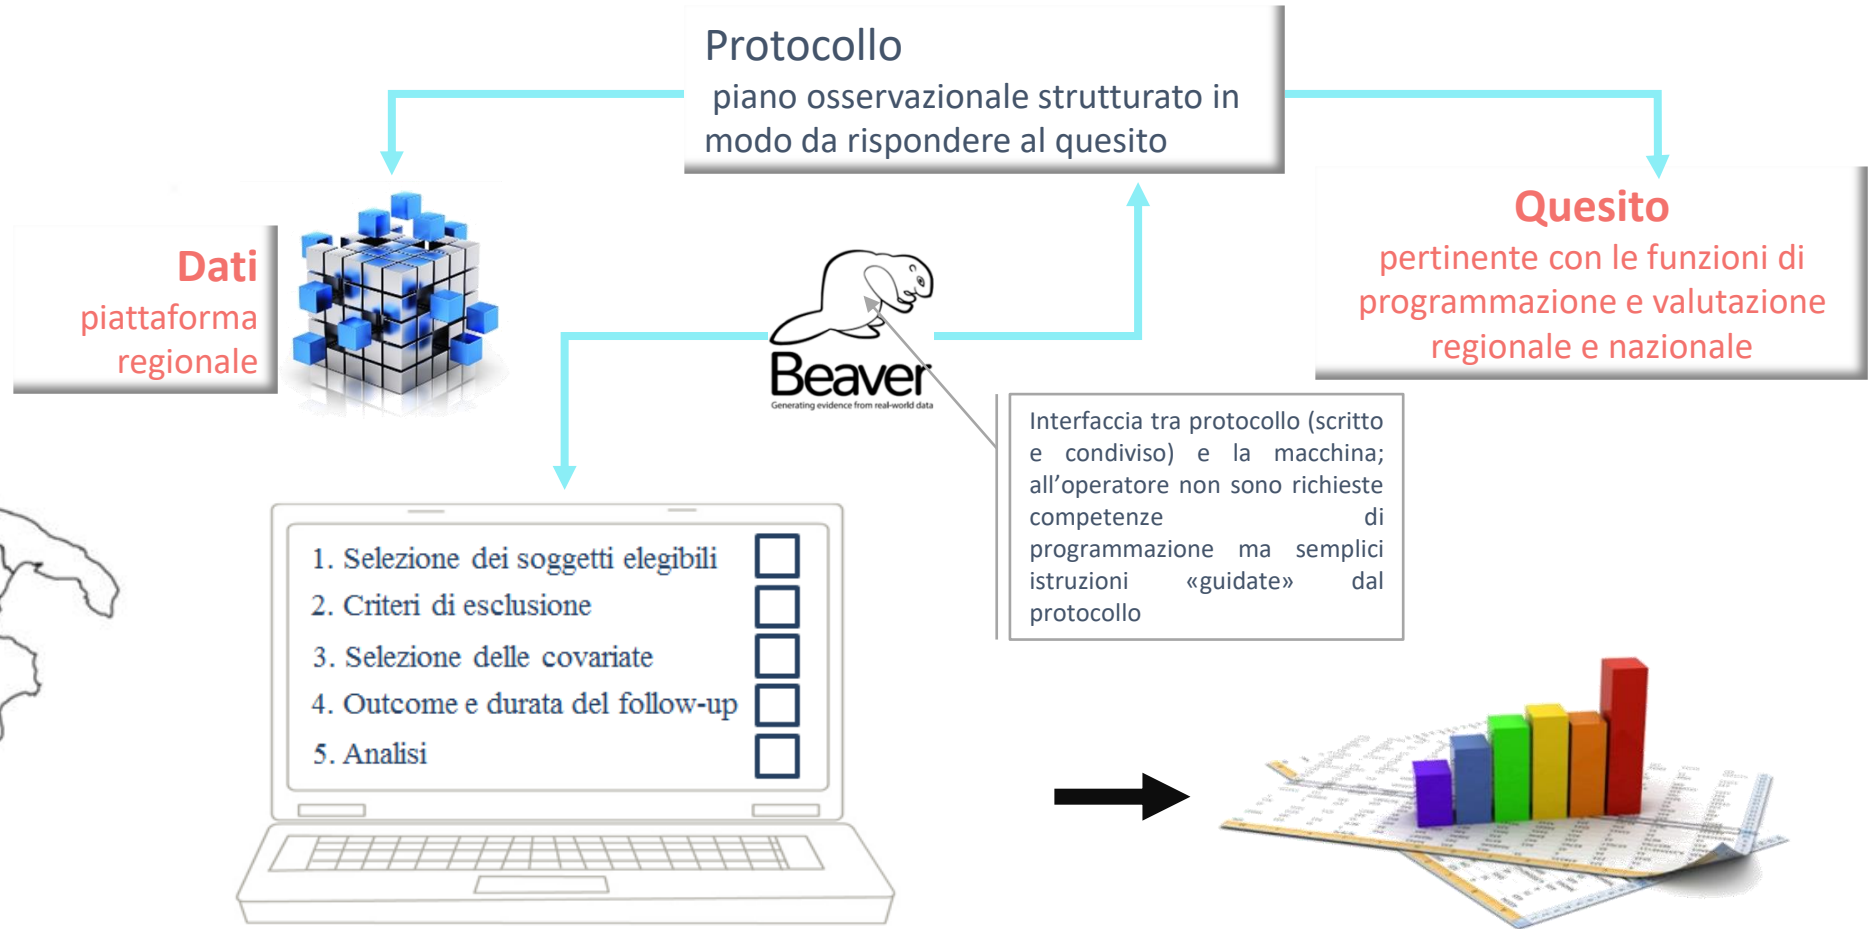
Protocollo
piano osservazionale strutturato in modo da rispondere al quesito

Dati
piattaforma regionale

Quesito
pertinente con le funzioni di programmazione e valutazione regionale e nazionale

Beaver
Generating evidence from real-world data

Interfaccia tra protocollo (scritto e condiviso) e la macchina; all'operatore non sono richieste competenze di programmazione ma semplici istruzioni «guidate» dal protocollo

1. Selezione dei soggetti elegibili
2. Criteri di esclusione
3. Selezione delle covariate
4. Outcome e durata del follow-up
5. Analisi